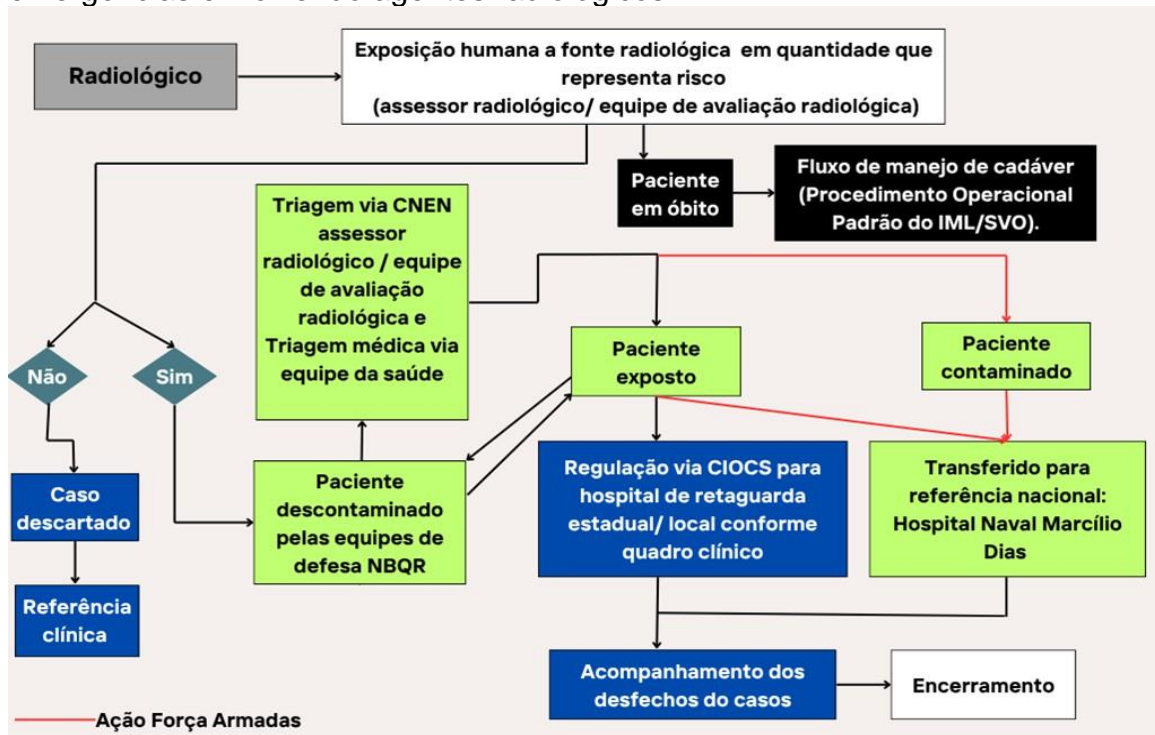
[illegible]

Radiológico

Exposição humana a fonte radiológica em quantidade que representa risco (assessor radiológico/ equipe de avaliação radiológica)

Paciente em óbito

Fluxo de manejo de cadáver (Procedimento Operacional Padrão do IML/SVO).

Triagem via CNEN assessor radiológico / equipe de avaliação radiológica e Triagem médica via equipe da saúde

Não

Sim

Paciente exposto

Paciente contaminado

Caso descartado

Paciente descontaminado pelas equipes de defesa NBQR

Regulação via CIOCS para hospital de retaguarda estadual/ local conforme quadro clínico

Transferido para referência nacional: Hospital Naval Marcílio Dias

Referência clínica

Acompanhamento dos desfechos do casos

Encerramento

Ação Força Armadas